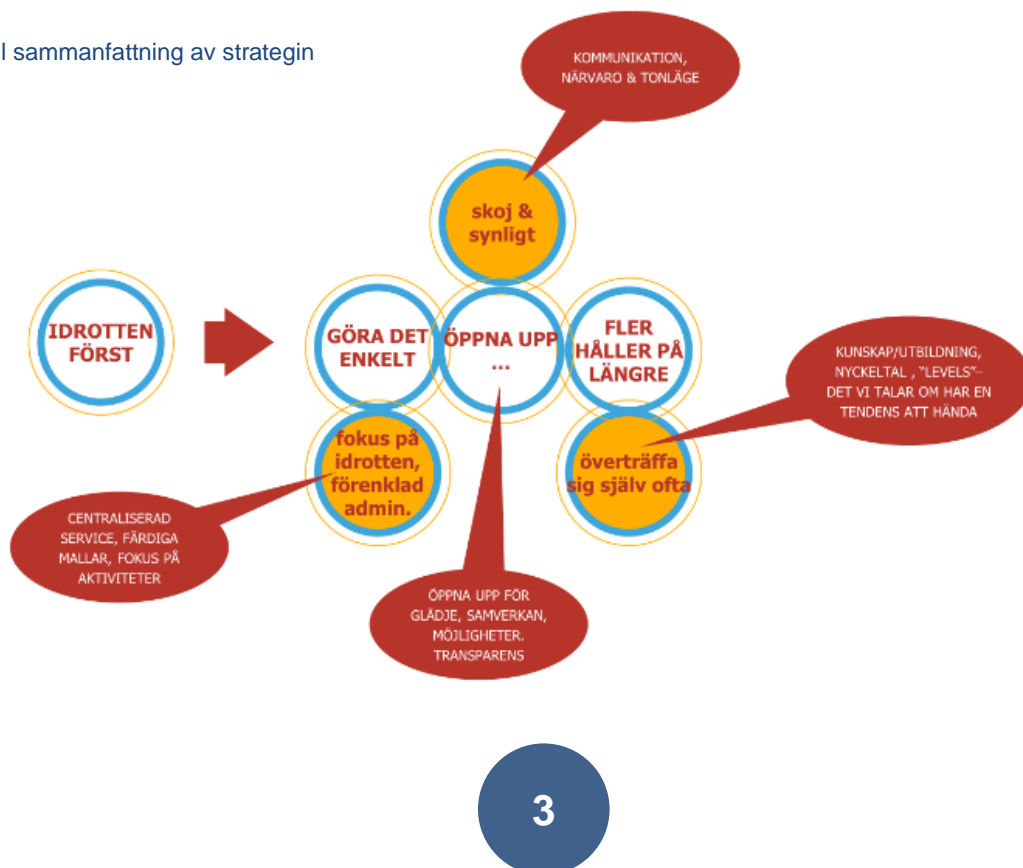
l sammanfattning av strategin

KOMMUNIKATION, NÄRVARO & TONLÄGE

skoj & synligt

IDROTTEN FÖRST

GÖRA DET ENKELT

ÖPPNA UPP ...

FLER HÅLLER PÅ LÄNGRE

KUNSKAP/UTBILDNING, NYCKELTAL , "LEVELS"– DET VI TALAR OM HAR EN TENDENS ATT HÄNDA

fokus på idrotten, förenklad admin.

överträffa sig själv ofta

CENTRALISERAD SERVICE, FÄRDIGA MALLAR, FOKUS PÅ AKTIVITETER

ÖPPNA UPP FÖR GLÄDJE, SAMVERKAN, MÖJLIGHETER. TRANSPARENS

3